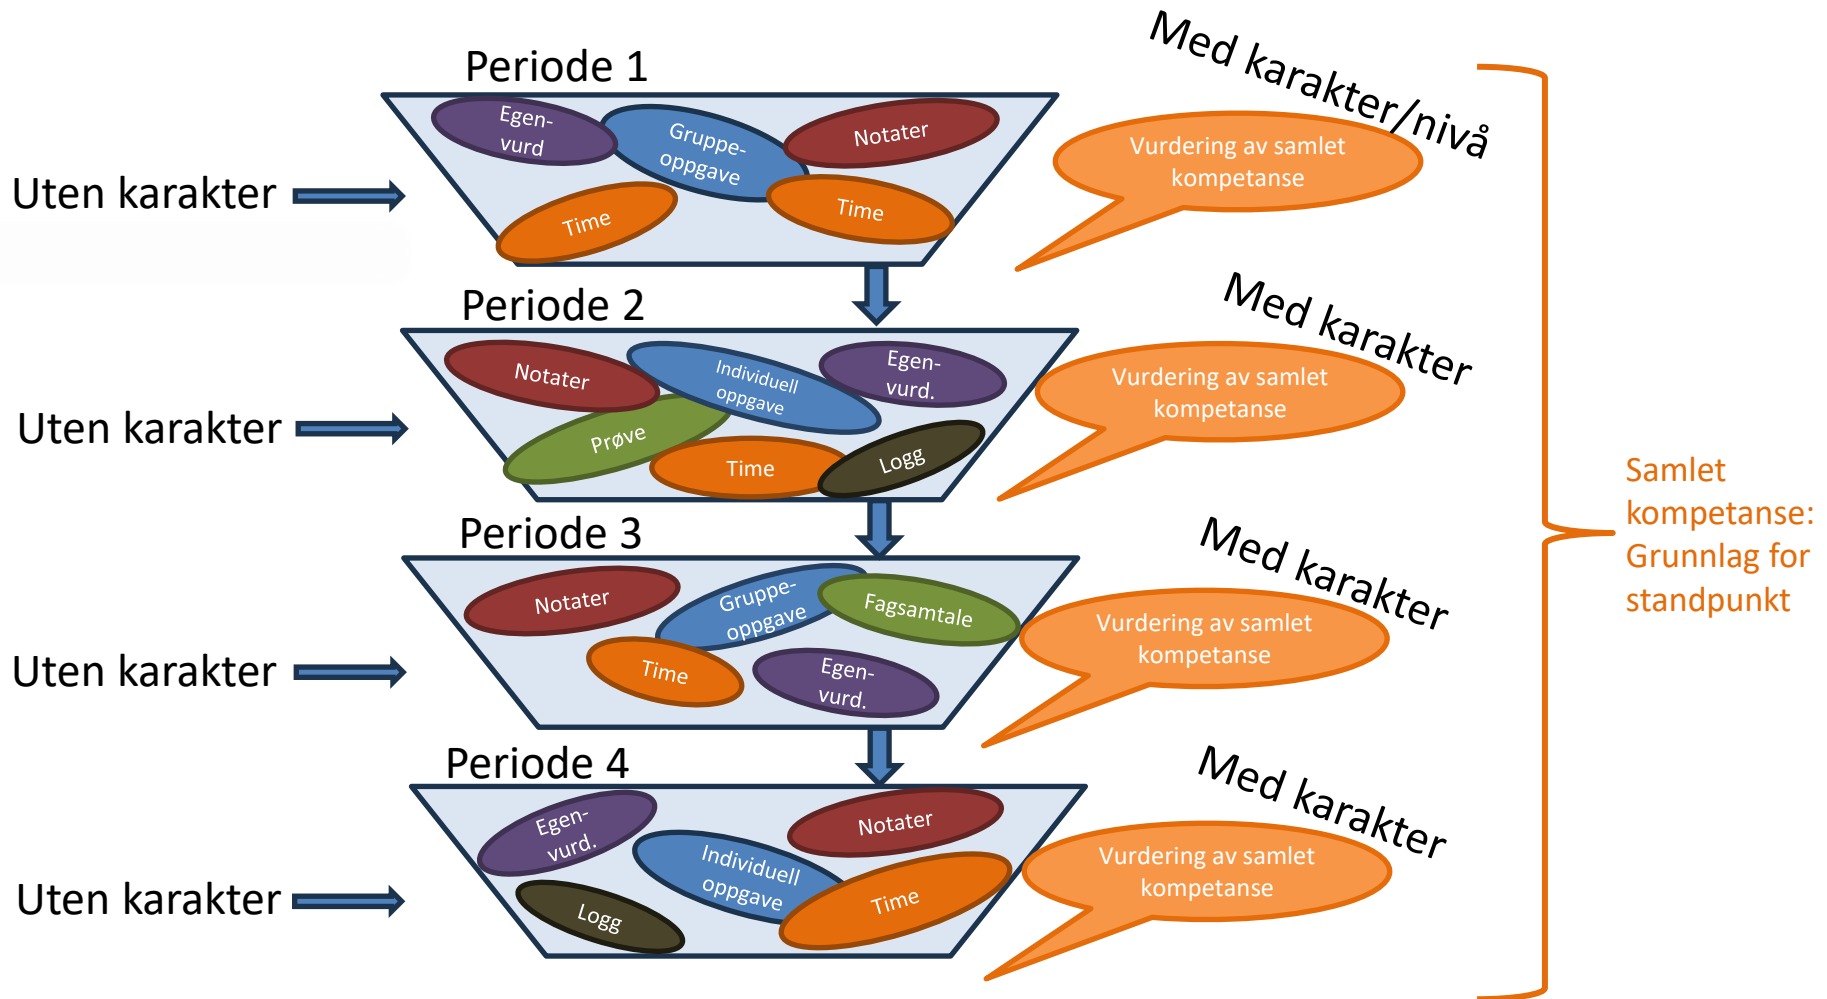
Periode 1

Uten karakter

Egen-
vurd

Gruppe-
oppgave

Notater

Time

Time

Med karakter/nivå

Vurdering av samlet kompetanse

Periode 2

Uten karakter

Notater

Individuell
oppgave

Egen-
vurd.

Prøve

Time

Logg

Med karakter

Vurdering av samlet kompetanse

Periode 3

Uten karakter

Notater

Gruppe-
oppgave

Fagsamtale

Time

Egen-
vurd.

Med karakter

Vurdering av samlet kompetanse

Periode 4

Uten karakter

Egen-
vurd.

Notater

Individuell
oppgave

Time

Logg

Med karakter

Vurdering av samlet kompetanse

Samlet kompetanse: Grunnlag for standpunkt